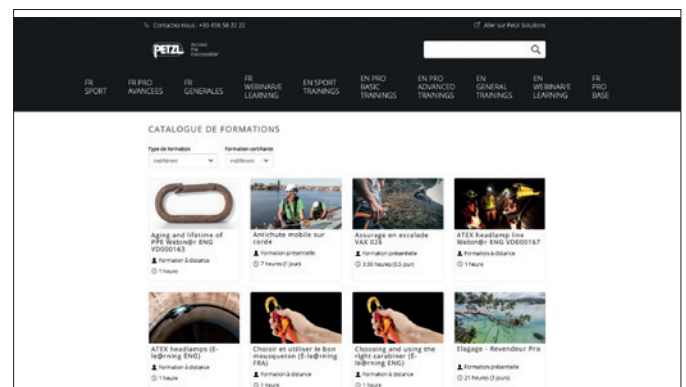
Contactez-nous : +33 456 58 22 22

Aller sur Petzl Solutions

PETZL Access the inaccessible

FR SPORT

FR PRO AVANCEES

FR GENERALES

FR WEBINAIRE LEARNING

EN SPORT TRAININGS

EN PRO BASIC TRAININGS

EN PRO ADVANCED TRAININGS

EN GENERAL TRAININGS

EN WEBINAIRE LEARNING

FR PRO BASE

CATALOGUE DE FORMATIONS

Type de formation
Indifférent

Formation certifiante
Indifférent

Aging and lifetime of PPE Webin@r ENG VD000163
Formation à distance
1 heure

Antichute mobile sur corde
Formation présentielle
7 heures (1 jour)

Assurage en escalade VAX 026
Formation présentielle
3.50 heures (0.5 jour)

ATEX headlamp line Webin@r ENG VD000167
Formation à distance
1 heure

ATEX headlamps (E-le@rning ENG)
Formation à distance
1 heure

Choisir et utiliser le bon mousqueton (E-le@rning FRA)
Formation à distance
1 heure

Choosing and using the right carabiner (E-le@rning ENG)
Formation à distance
1 heure

Elagage - Revendeur Pro
Formation présentielle
21 heures (3 jours)